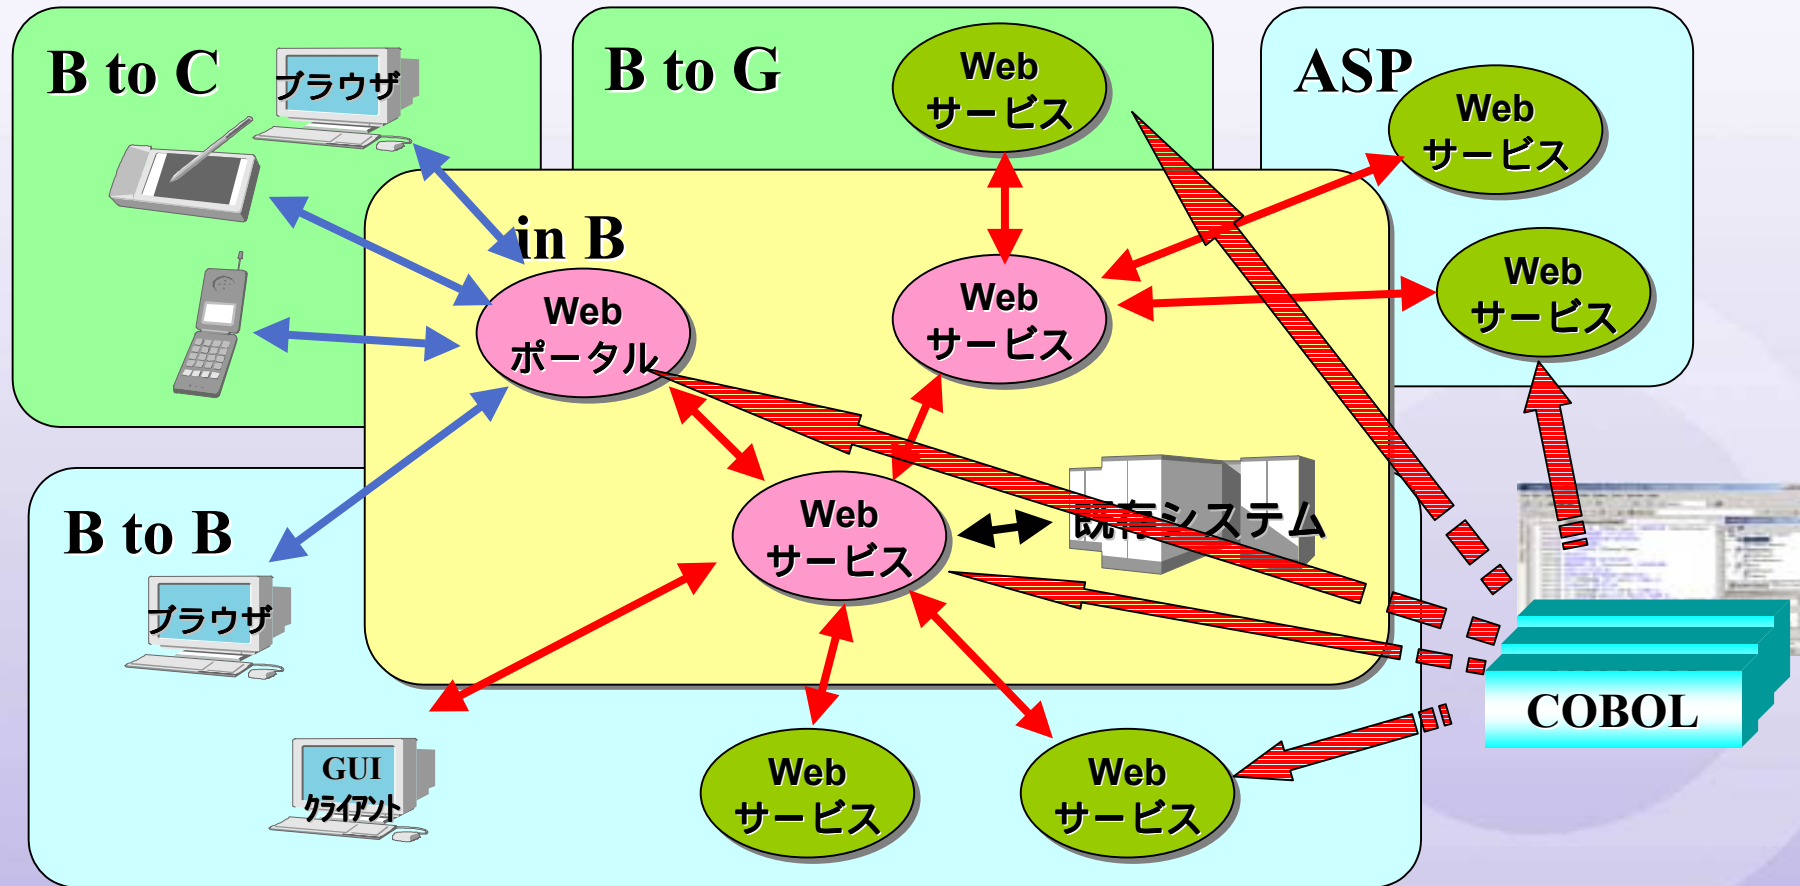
B to C

ブラウザ

B to G

Web
サービス

ASP

Web
サービス

in B

Web
ポータル

Web
サービス

Web
サービス

Web
サービス

既存システム

B to B

ブラウザ

GUI
クライアント

Web
サービス

Web
サービス

COBOL